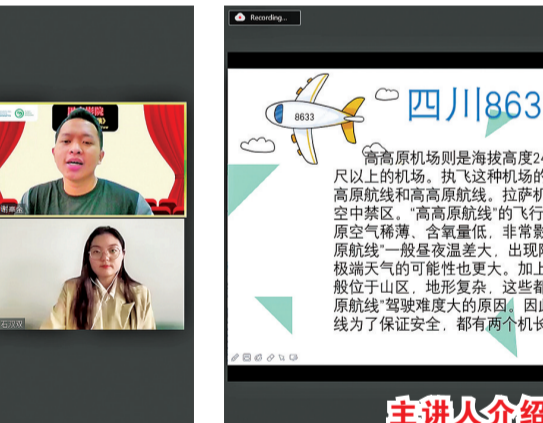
Recording...

8633

四川863

高高原机场则是海拔高度24
尺以上的机场。执飞这种机场的
高原航线和高高原航线。拉萨机
空中禁区。"高高原航线"的飞行
原空气稀薄、含氧量低，非常影
原航线"一般昼夜温差大，出现
极端天气的可能性也更大。加上
般位于山区，地形复杂，这些都
原航线"驾驶难度大的原因。因
线为了保证安全，都有两个机长

主讲人介绍

谢卓亮

石双双